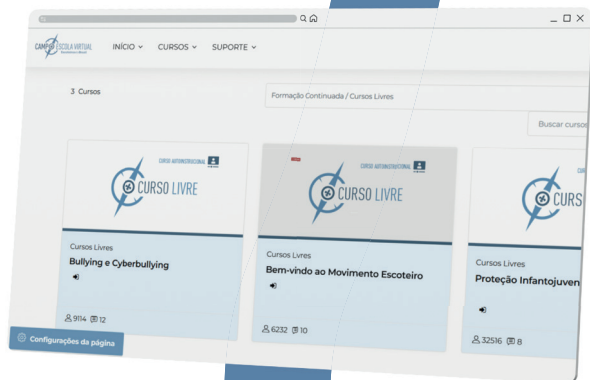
CAMPO ESCOLA VIRTUAL
INÍCIO CURSOS SUPORTE

3 Cursos

Formação Continuada / Cursos Livres

Buscar cursos

CURSO AUTOINSTRUCIONAL
CURSO LIVRE
Cursos Livres
Bullying e Cyberbullying
9114 12

CURSO AUTOINSTRUCIONAL
CURSO LIVRE
Cursos Livres
Bem-vindo ao Movimento Escoteiro
6232 10

CURSO
Cursos Livres
Proteção Infantojuven
32516 8

Configurações da página